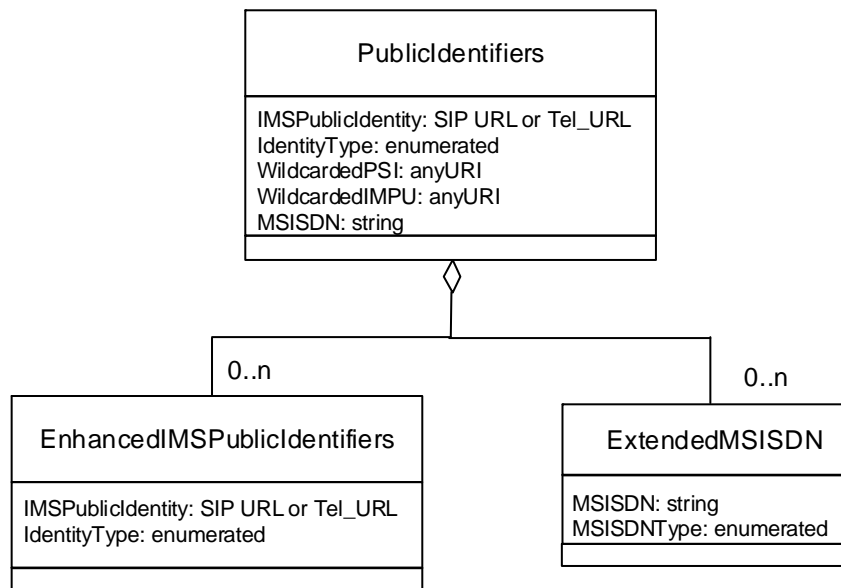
PublicIdentifiers

IMSPublicIdentity: SIP URL or Tel_URL
IdentityType: enumerated
WildcardedPSI: anyURI
WildcardedIMPU: anyURI
MSISDN: string

0..n

0..n

EnhancedIMSPublicIdentifiers

IMSPublicIdentity: SIP URL or Tel_URL
IdentityType: enumerated

ExtendedMSISDN

MSISDN: string
MSISDNType: enumerated